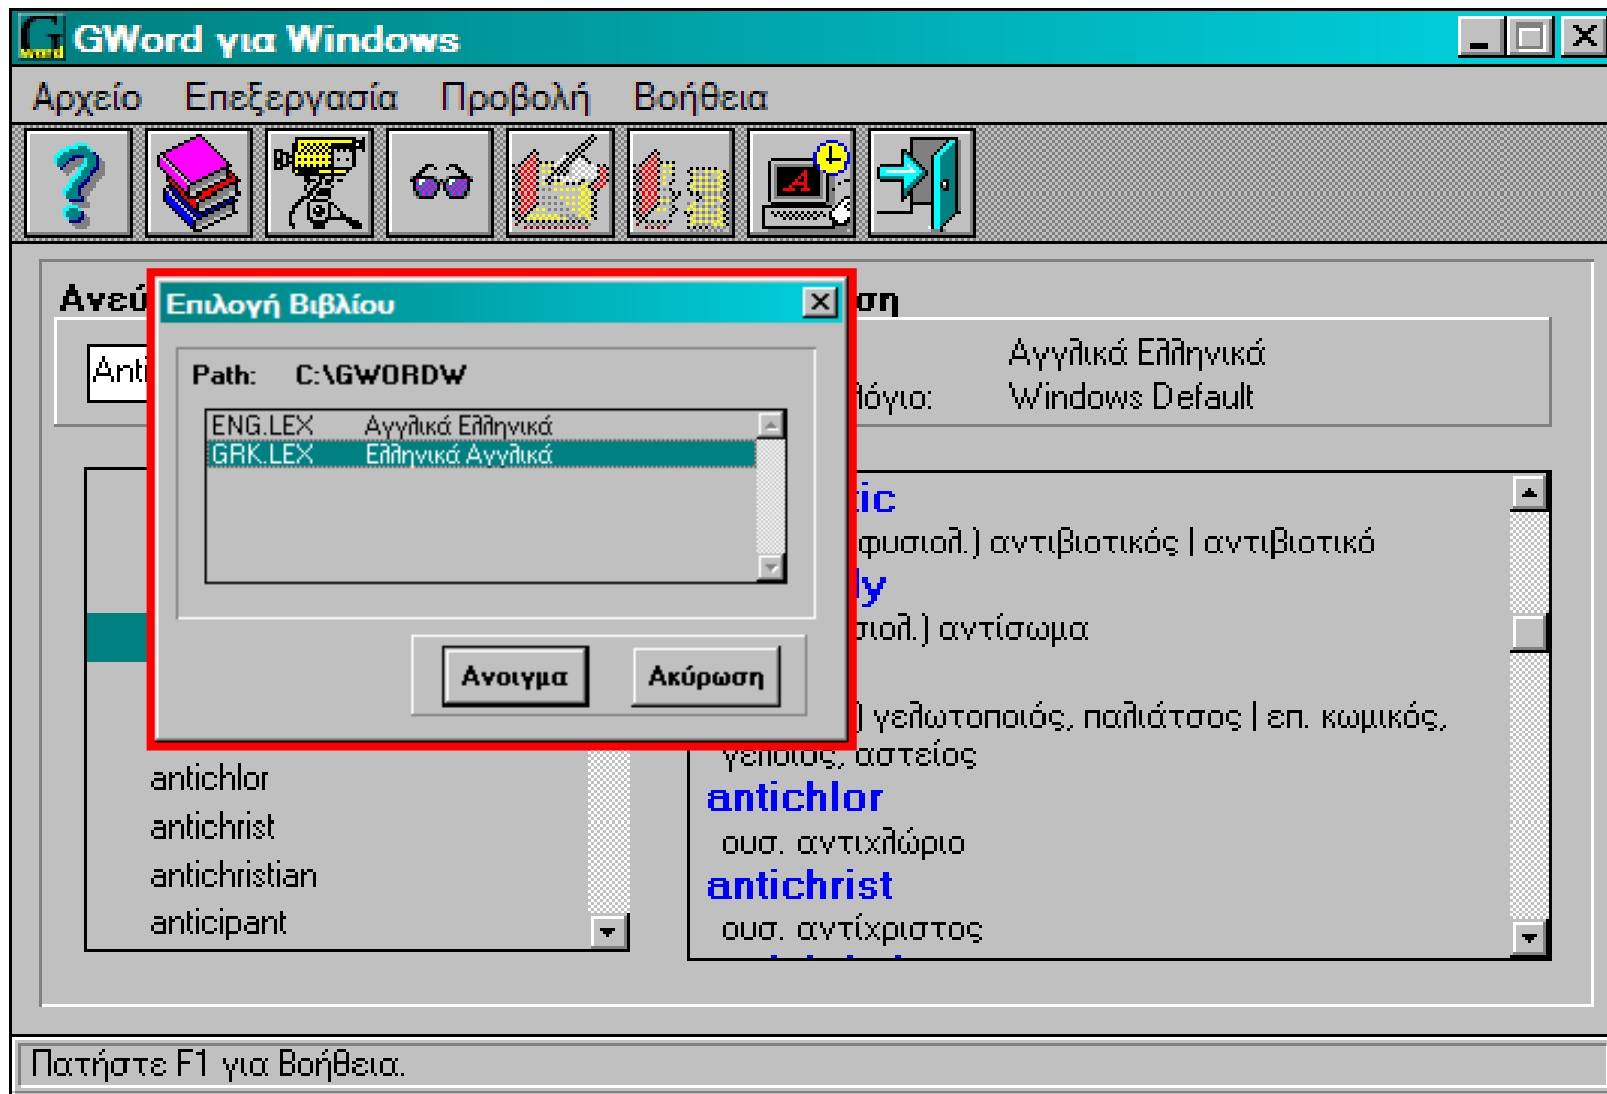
GWord για Windows

Αρχείο Επεξεργασία Προβολή Βοήθεια

Ανεύ

Anti

Επιλογή Βιβλίου

Path: C:\GWORDW

| | |
|---|---|
| ENG.LEX | Αγγλικά Ελληνικά |
| GRK.LEX | Ελληνικά Αγγλικά |

Ανοιγμα Ακύρωση

ση

Αγγλικά Ελληνικά

λόγιο: Windows Default

antichlor
antichrist
antichristian
anticipant

ic
φυσιολ.) αντιβιοτικός | αντιβιοτικό
ly
σιολ.) αντίσωμα
] γελωτοποιός, παλιάτσος | επ. κωμικός, γελοίος, αστείος
antichlor
ουσ. αντιχλώριο
antichrist
ουσ. αντίχριστος

Πατήστε F1 για Βοήθεια.